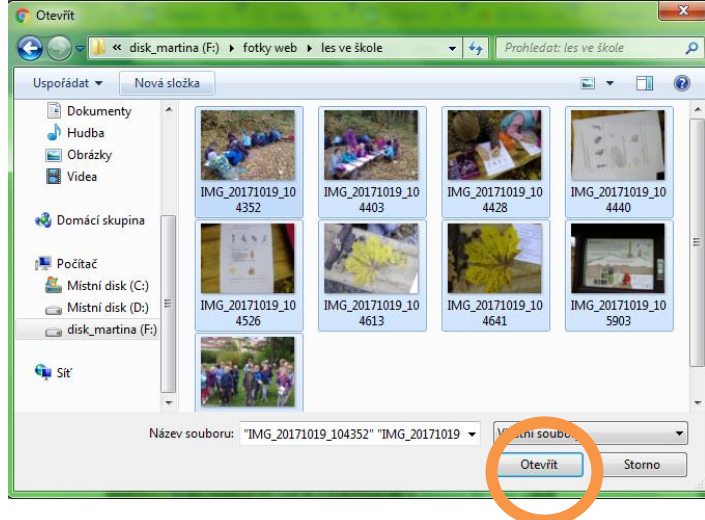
Otevřít

« disk_martina (F:) ▸ fotky web ▸ les ve škole

Prohledat: les ve škole

Uspořádat ▾

Nová složka

Dokumenty
Hudba
Obrázky
Videa

Domácí skupina

Počítač
Místní disk (C:)
Místní disk (D:)
disk_martina (F:)

Síť

IMG_20171019_104352
IMG_20171019_104403
IMG_20171019_104428
IMG_20171019_104440
IMG_20171019_104526
IMG_20171019_104613
IMG_20171019_104641
IMG_20171019_105903

Název souboru: "IMG_20171019_104352" "IMG_20171019

V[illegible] soubo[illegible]

Otevřít

Storno